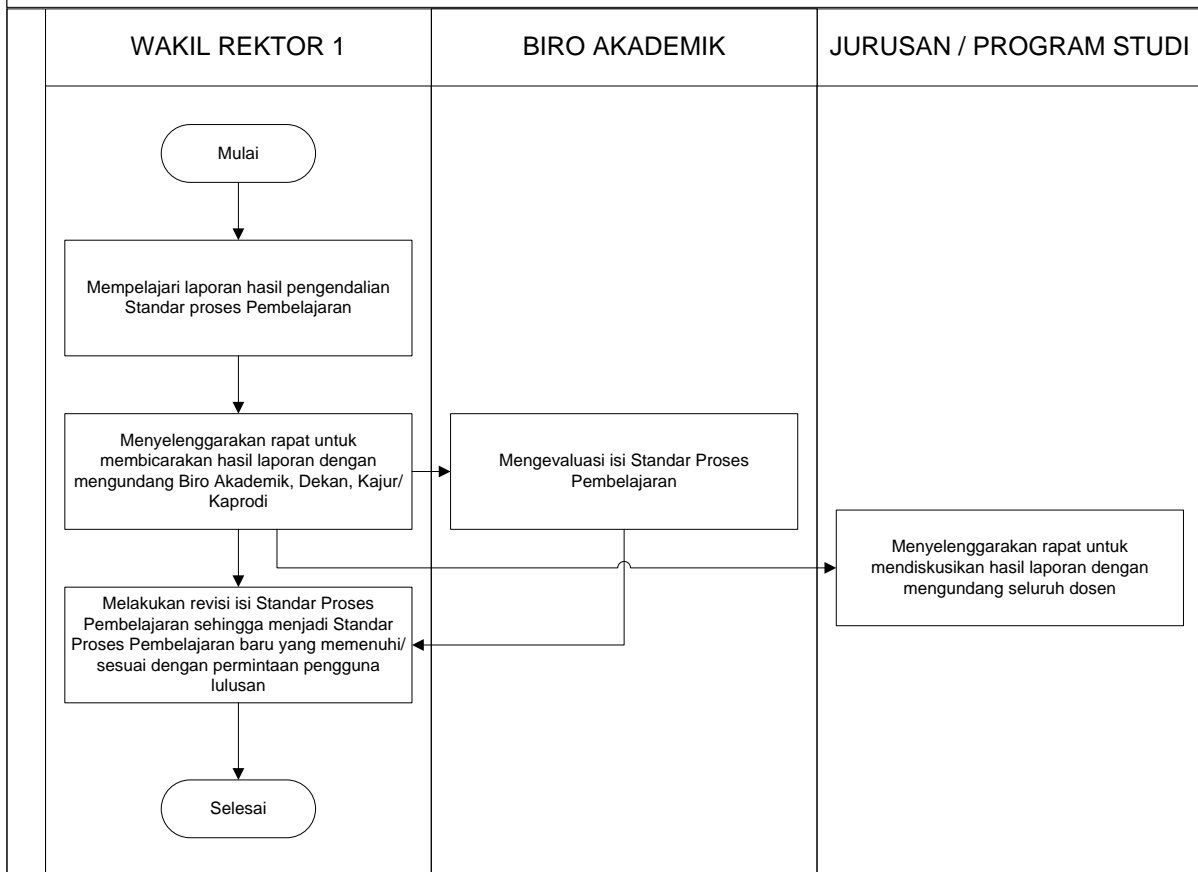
WAKIL REKTOR 1

BIRO AKADEMIK

JURUSAN / PROGRAM STUDI

Mulai

Mempelajari laporan hasil pengendalian Standar proses Pembelajaran

Menyelenggarakan rapat untuk membicarakan hasil laporan dengan mengundang Biro Akademik, Dekan, Kajur/ Kaprodi

Mengevaluasi isi Standar Proses Pembelajaran

Menyelenggarakan rapat untuk mendiskusikan hasil laporan dengan mengundang seluruh dosen

Melakukan revisi isi Standar Proses Pembelajaran sehingga menjadi Standar Proses Pembelajaran baru yang memenuhi/ sesuai dengan permintaan pengguna lulusan

Selesai